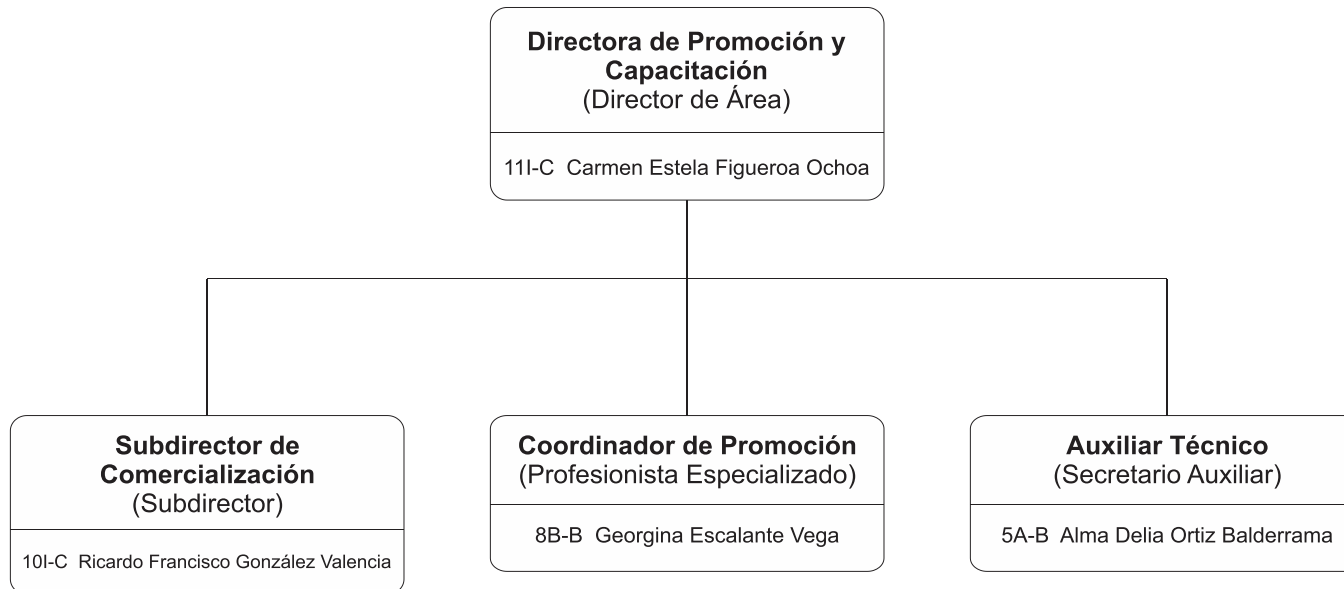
Directora de Promoción y Capacitación
(Director de Área)

11I-C Carmen Estela Figueroa Ochoa

Subdirector de Comercialización
(Subdirector)

10I-C Ricardo Francisco González Valencia

Coordinador de Promoción
(Profesionista Especializado)

8B-B Georgina Escalante Vega

Auxiliar Técnico
(Secretario Auxiliar)

5A-B Alma Delia Ortiz Balderrama